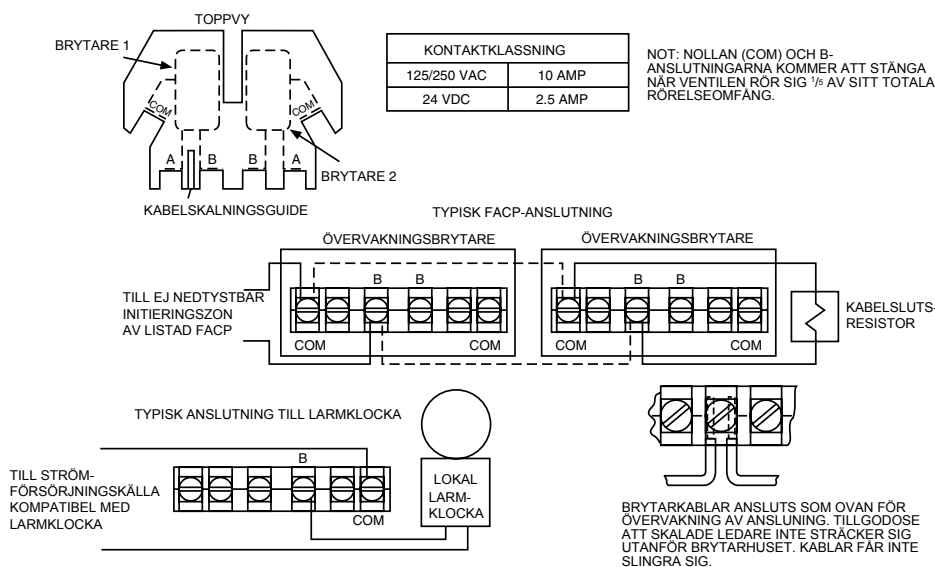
TOPPVY

BRYTARE 1

COM

COM

A B B A

BRYTARE 2

KABELSKALNINGSGUIDE

| KONTAKTKLASSNING | |
|---|---|
| 125/250 VAC | 10 AMP |
| 24 VDC | 2.5 AMP |

NOT: NOLLAN (COM) OCH B-ANSLUTNINGARNA KOMMER ATT STÄNGA NÄR VENTILEN RÖR SIG $^1/_5$ AV SITT TOTALA RÖRELSEOMFÅNG.

TYPISK FACP-ANSLUTNING

ÖVERVAKNINGSBRYTARE

ÖVERVAKNINGSBRYTARE

TILL EJ NEDTYSTBAR INITIERINGSZON AV LISTAD FACP

B B

COM COM

B B

COM COM

KABELSLUTS-RESISTOR

TYPISK ANSLUTNING TILL LARMKLOCKA

TILL STRÖM-FÖRSÖRJNINGSKÄLLA KOMPATIBEL MED LARMKLOCKA

B

COM

LOKAL LARM-KLOCKA

BRYTARKABLAR ANSLUTS SOM OVAN FÖR ÖVERVAKNING AV ANSLUNING. TILLGODOSE ATT SKALADE LEDARE INTE STRÄCKER SIG UTANFÖR BRYTARHUSET. KABLAR FÅR INTE SLINGRA SIG.